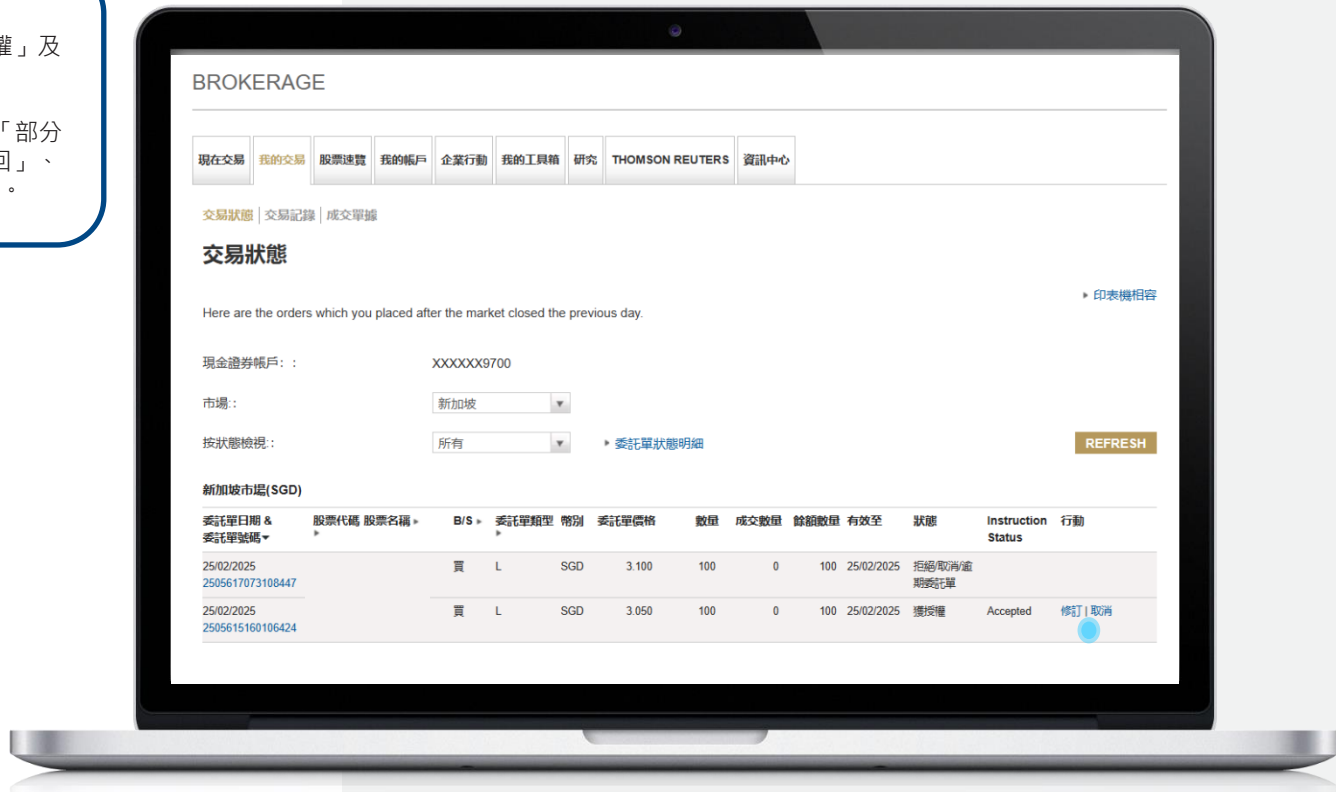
權」及

「部分
回」、
。

BROKERAGE

現在交易 | 我的交易 | 股票速覽 | 我的帳戶 | 企業行動 | 我的工具箱 | 研究 | THOMSON REUTERS | 資訊中心

交易狀態 | 交易記錄 | 成交單據

交易狀態

▸ 印表機相容

Here are the orders which you placed after the market closed the previous day.

現金證券帳戶: : XXXXXX9700

市場: 新加坡

按狀態檢視: 所有 ▸ 委託單狀態明細

REFRESH

新加坡市場(SGD)

| 委託單日期 & 委託單號碼 | 股票代碼 | 股票名稱 | B/S | 委託單類型 | 幣別 | 委託單價格 | 數量 | 成交數量 | 餘額數量 | 有效至 | 狀態 | Instruction Status | 行動 |
|---|---|---|---|---|---|---|---|---|---|---|---|---|---|
| 25/02/2025 2505617073108447 | | | 買 | L | SGD | 3.100 | 100 | 0 | 100 | 25/02/2025 | 拒絕/取消/逾期委託單 | | |
| 25/02/2025 2505615160106424 | | | 買 | L | SGD | 3.050 | 100 | 0 | 100 | 25/02/2025 | 獲授權 | Accepted | 修訂 \| 取消 |